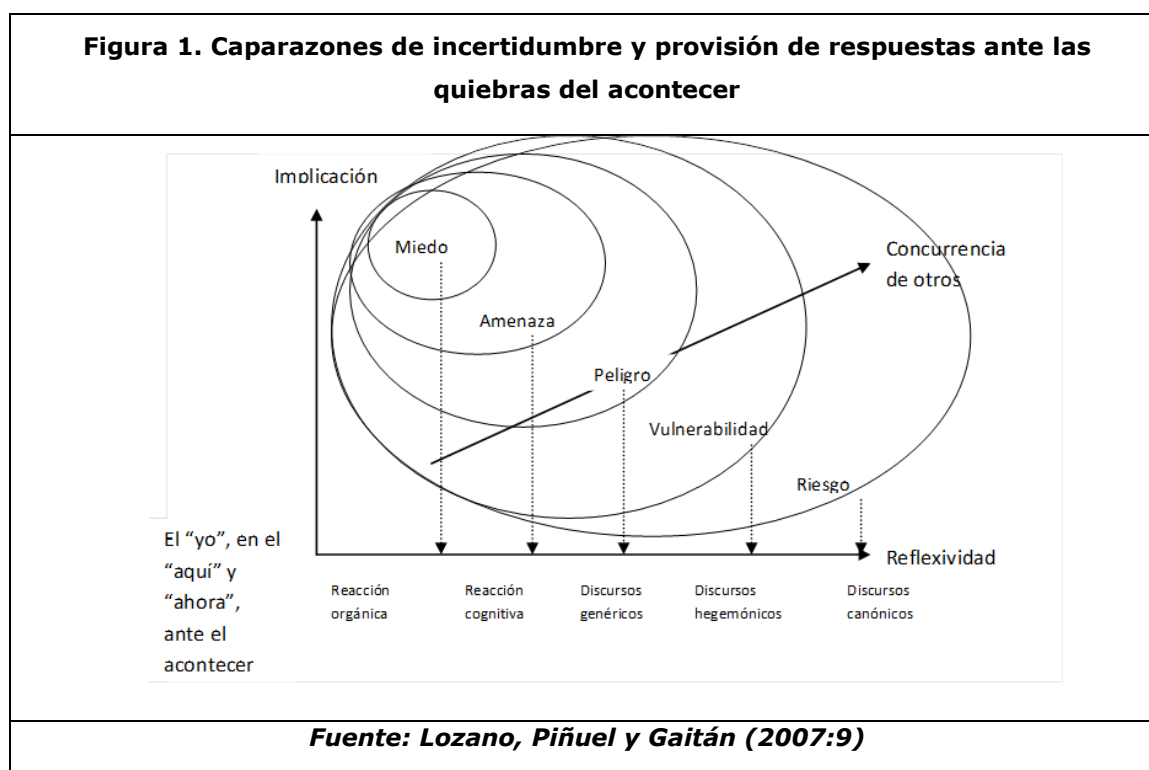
**Figura 1. Caparazones de incertidumbre y provisión de respuestas ante las quiebras del acontecer**

Implicación

Miedo

Concurrencia de otros

Amenaza

Peligro

Vulnerabilidad

Riesgo

El "yo", en el "aquí" y "ahora", ante el acontecer

Reflexividad

Reacción orgánica

Reacción cognitiva

Discursos genéricos

Discursos hegemónicos

Discursos canónicos

*Fuente: Lozano, Piñuel y Gaitán (2007:9)*